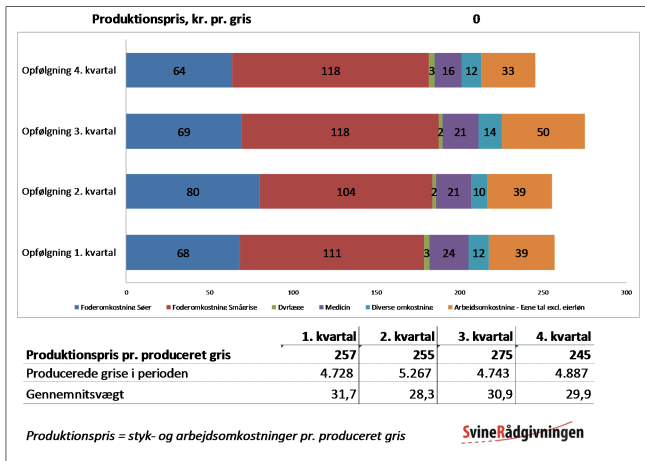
Produktionspris, kr. pr. gris 0

Opfølgning 4. kvartal 64 118 3 16 12 33

Opfølgning 3. kvartal 69 118 2 21 14 50

Opfølgning 2. kvartal 80 104 2 21 10 39

Opfølgning 1. kvartal 68 111 3 24 12 39

0 50 100 150 200 250 300

Foderomkostnine Søer, Foderomkostnine Smågrise, Dyrlæge, Medicin, Diverse omkostnine, Arbeidsomkostnine - Egne tal excl. eierløn

| | 1. kvartal | 2. kvartal | 3. kvartal | 4. kvartal |
|---|---|---|---|---|
| Produktionspris pr. produceret gris | 257 | 255 | 275 | 245 |
| Producerede grise i perioden | 4.728 | 5.267 | 4.743 | 4.887 |
| Gennemnitsvægt | 31,7 | 28,3 | 30,9 | 29,9 |

Produktionspris = styk- og arbejdsomkostninger pr. produceret gris

SvineRådgivningen